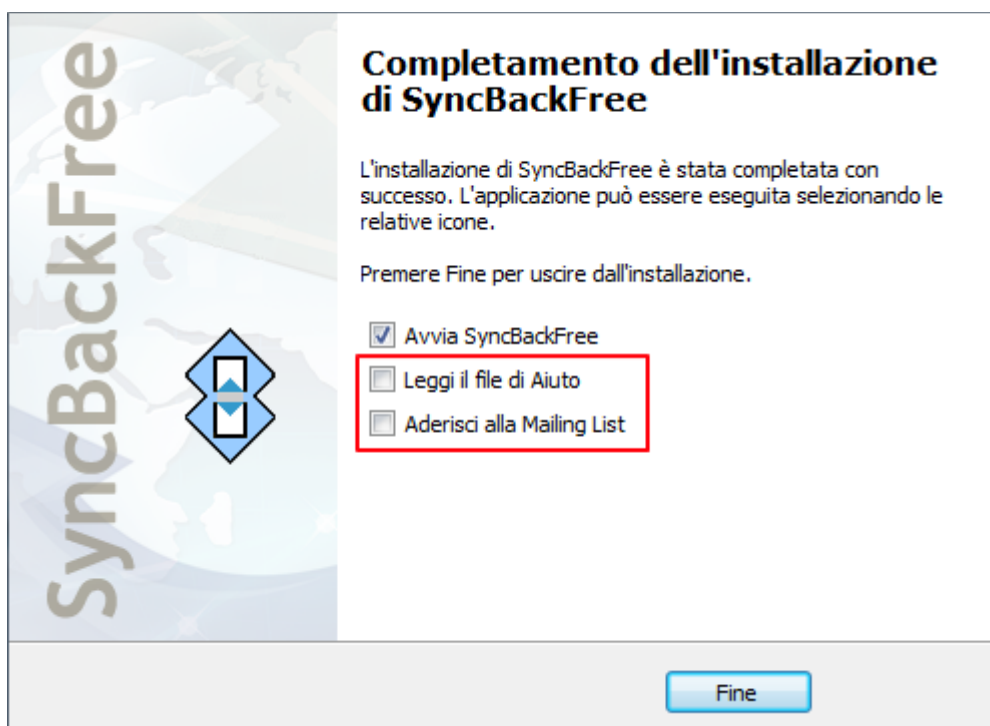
SyncBackFree

Completamento dell'installazione di SyncBackFree

L'installazione di SyncBackFree è stata completata con successo. L'applicazione può essere eseguita selezionando le relative icone.

Premere Fine per uscire dall'installazione.

Avvia SyncBackFree

Leggi il file di Aiuto

Aderisci alla Mailing List

Fine